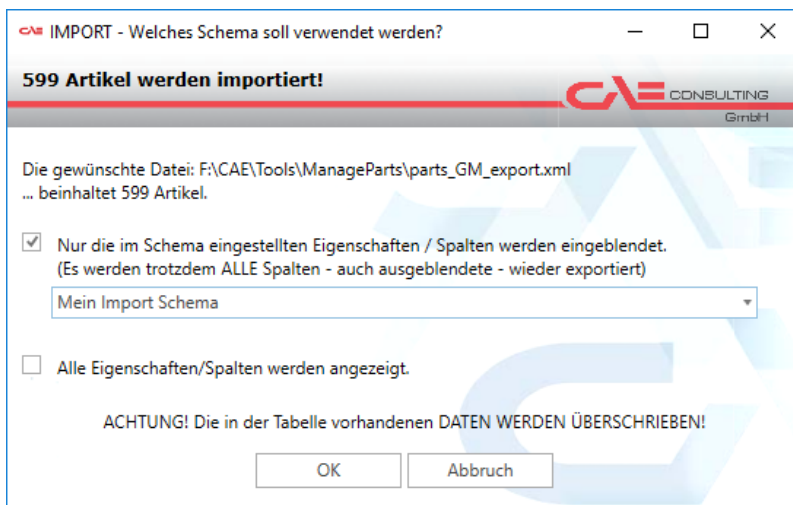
CAE IMPORT - Welches Schema soll verwendet werden?

599 Artikel werden importiert!

CAE CONSULTING GmbH

Die gewünschte Datei: F:\CAE\Tools\ManageParts\parts_GM_export.xml
... beinhaltet 599 Artikel.

Nur die im Schema eingestellten Eigenschaften / Spalten werden eingeblendet.
(Es werden trotzdem ALLE Spalten - auch ausgeblendete - wieder exportiert)

Mein Import Schema

Alle Eigenschaften/Spalten werden angezeigt.

ACHTUNG! Die in der Tabelle vorhandenen DATEN WERDEN ÜBERSCHRIEBEN!

OK

Abbruch